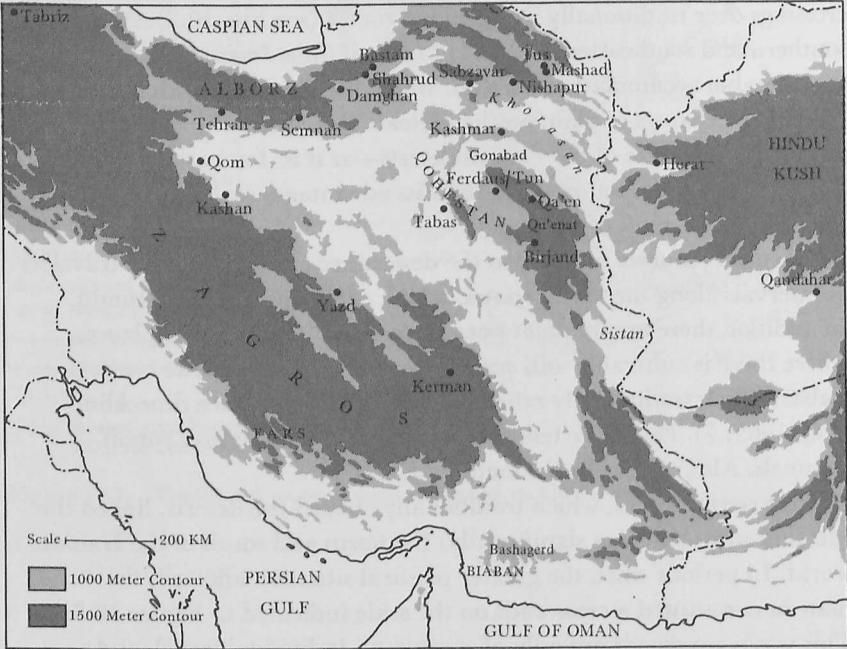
Tabriz

CASPIAN SEA

Bastam

Sirahrud

Damghan

ALBORZ

Tus

Mashad

Sabzavar

Nishapur

Khorasan

Tehran

Semnan

Kashmar

Qom

Kashan

Gonabad

Ferdaus/Tun

QOHESTAN

Qa'en

Qu'enat

Tabas

Birjand

HINDU KUSH

Herat

Qandahar

ZAGROS

Yazd

Sistan

Kerman

FARS

Scale 200 KM

1000 Meter Contour

1500 Meter Contour

PERSIAN GULF

Bashagerd

BIABAN

GULF OF OMAN